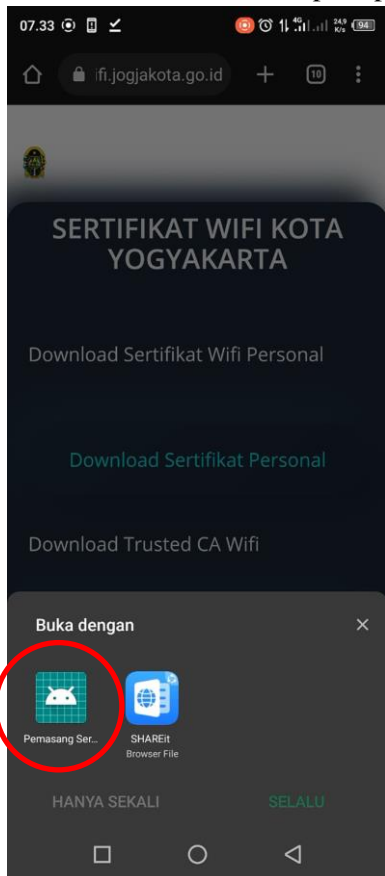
07.33

4G 24,9 K/s 94

ifi.jogjakota.go.id

10

SERTIFIKAT WIFI KOTA YOGYAKARTA

Download Sertifikat Wifi Personal

Download Sertifikat Personal

Download Trusted CA Wifi

Buka dengan

Pemasang Ser...

SHAREit Browser File

HANYA SEKALI

SELALU